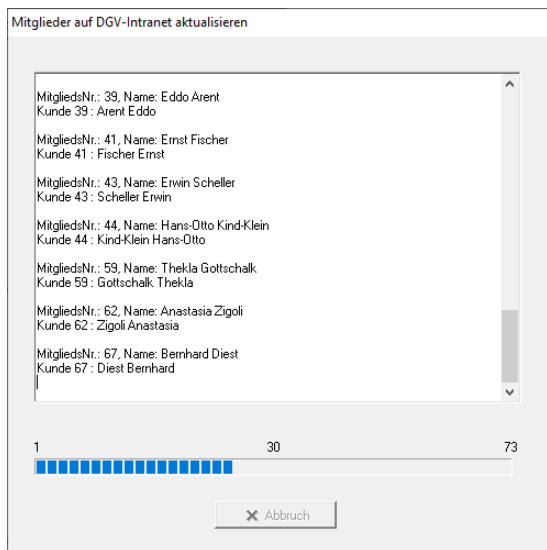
Mitglieder auf DGV-Intranet aktualisieren

MitgliedsNr.: 39, Name: Eddo Arent
Kunde 39 : Arent Eddo

MitgliedsNr.: 41, Name: Ernst Fischer
Kunde 41 : Fischer Ernst

MitgliedsNr.: 43, Name: Erwin Scheller
Kunde 43 : Scheller Erwin

MitgliedsNr.: 44, Name: Hans-Otto Kind-Klein
Kunde 44 : Kind-Klein Hans-Otto

MitgliedsNr.: 59, Name: Thekla Gottschalk
Kunde 59 : Gottschalk Thekla

MitgliedsNr.: 62, Name: Anastasia Zigoli
Kunde 62 : Zigoli Anastasia

MitgliedsNr.: 67, Name: Bernhard Diest
Kunde 67 : Diest Bernhard

1
30
73

Abbruch